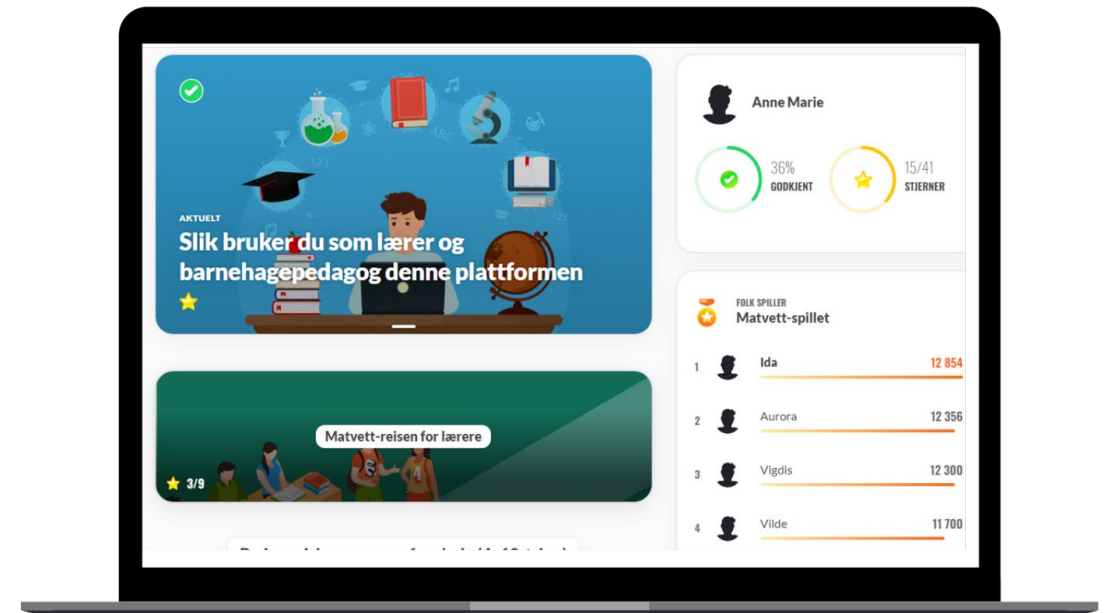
AKTUELT

Slik bruker du som lærer og barnehagepedagog denne plattformen

Matvett-reisen for lærere

3/9

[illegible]

Anne Marie

36%
GODKJENT

15/41
STJERNER

FOLK SPILLER
Matvett-spillet

1 Ida 12 854
2 Aurora 12 356
3 Vigdis 12 300
4 Vilde 11 700